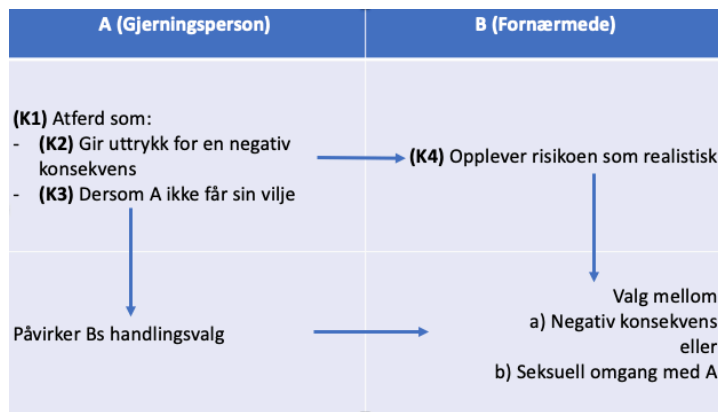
| A (Gjerningsperson) | B (Fornærmede) |
|---|---|
| (K1) Atferd som: - (K2) Gir uttrykk for en negativ konsekvens - (K3) Dersom A ikke får sin vilje | (K4) Opplever risikoen som realistisk |
| Påvirker Bs handlingsvalg | Valg mellom a) Negativ konsekvens eller b) Seksuell omgang med A |